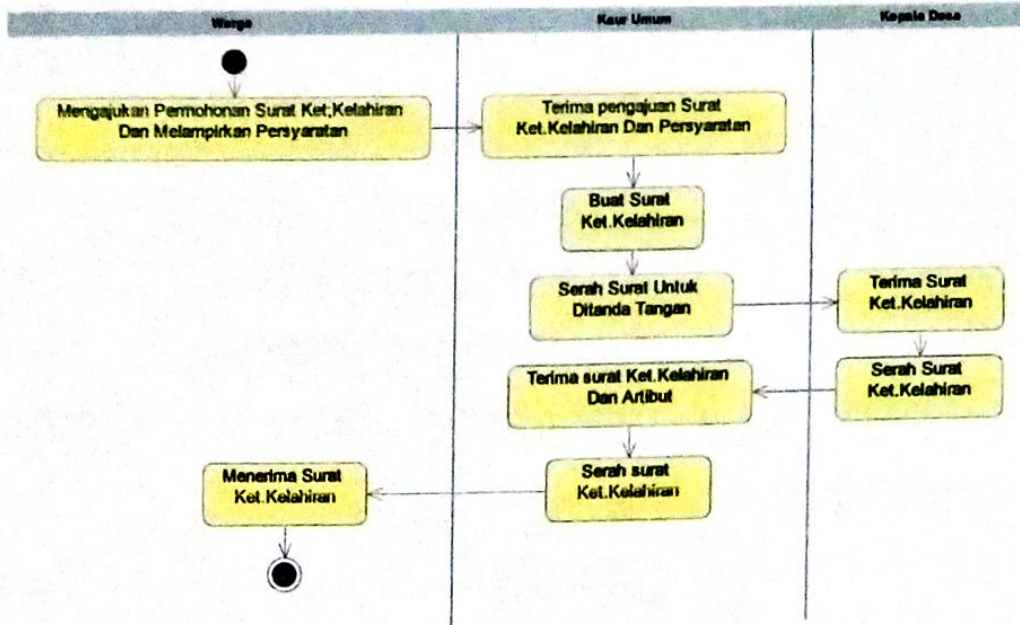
Warga

Kaur Umum

Kepala Desa

Mengajukan Permohonan Surat Ket;Kelahiran Dan Melampirkan Persyaratan

Terima pengajuan Surat Ket.Kelahiran Dan Persyaratan

Buat Surat Ket.Kelahiran

Serah Surat Untuk Ditanda Tangan

Terima Surat Ket.Kelahiran

Serah Surat Ket.Kelahiran

Terima surat Ket.Kelahiran Dan Artibut

Serah surat Ket.Kelahiran

Menerima Surat Ket.Kelahiran